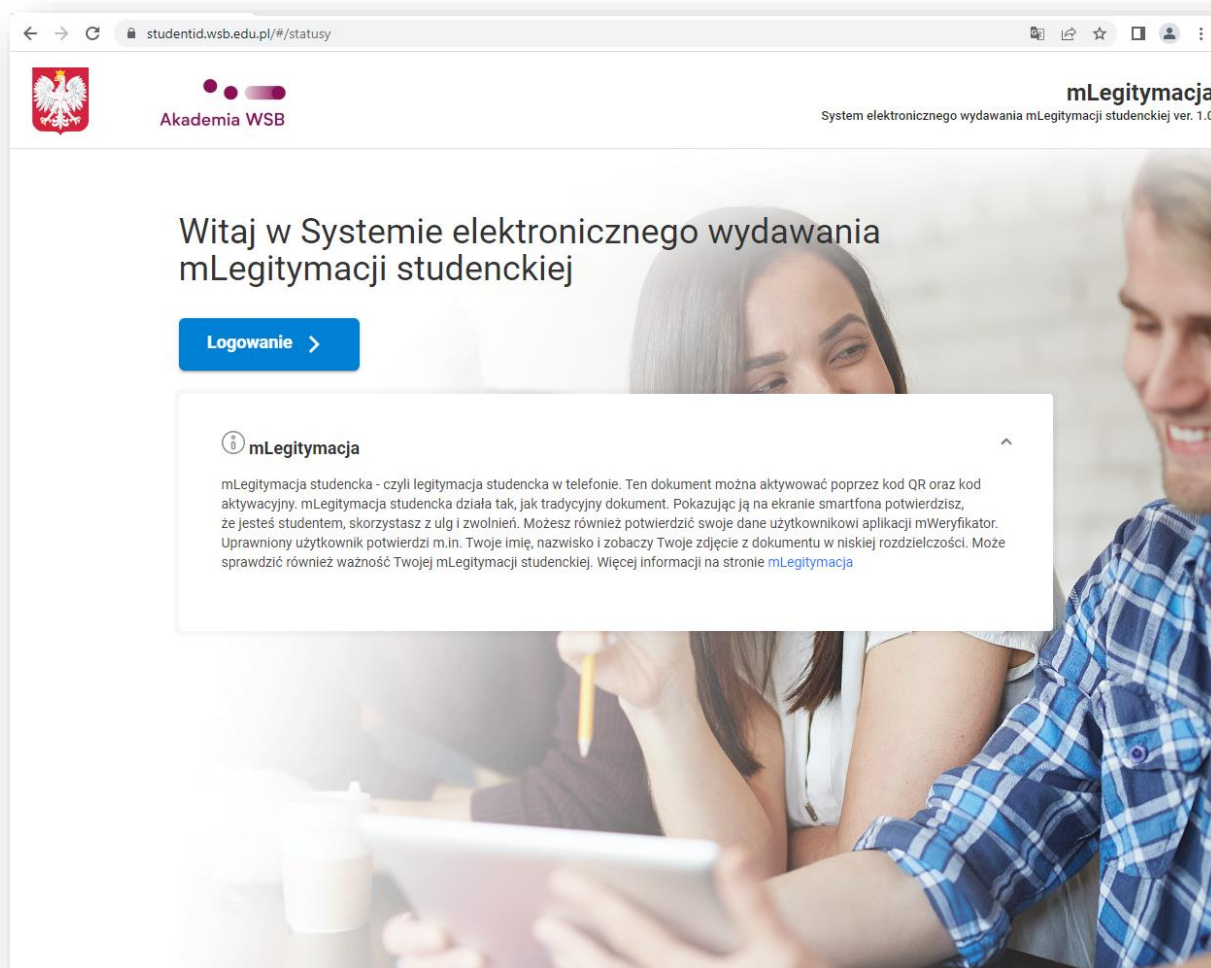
studentid.wsb.edu.pl/#/statusy

Akademia WSB

mLegitymacja
System elektronicznego wydawania mLegitymacji studenckiej ver. 1.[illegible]

Witaj w Systemie elektronicznego wydawania mLegitymacji studenckiej

Logowanie >

mLegitymacja

mLegitymacja studencka - czyli legitymacja studencka w telefonie. Ten dokument można aktywować poprzez kod QR oraz kod aktywacyjny. mLegitymacja studencka działa tak, jak tradycyjny dokument. Pokazując ją na ekranie smartfona potwierdzisz, że jesteś studentem, skorzystasz z ulg i zwolnień. Możesz również potwierdzić swoje dane użytkownikowi aplikacji mWeryfikator. Uprawniony użytkownik potwierdzi m.in. Twoje imię, nazwisko i zobaczy Twoje zdjęcie z dokumentu w niskiej rozdzielczości. Może sprawdzić również ważność Twojej mLegitymacji studenckiej. Więcej informacji na stronie mLegitymacja